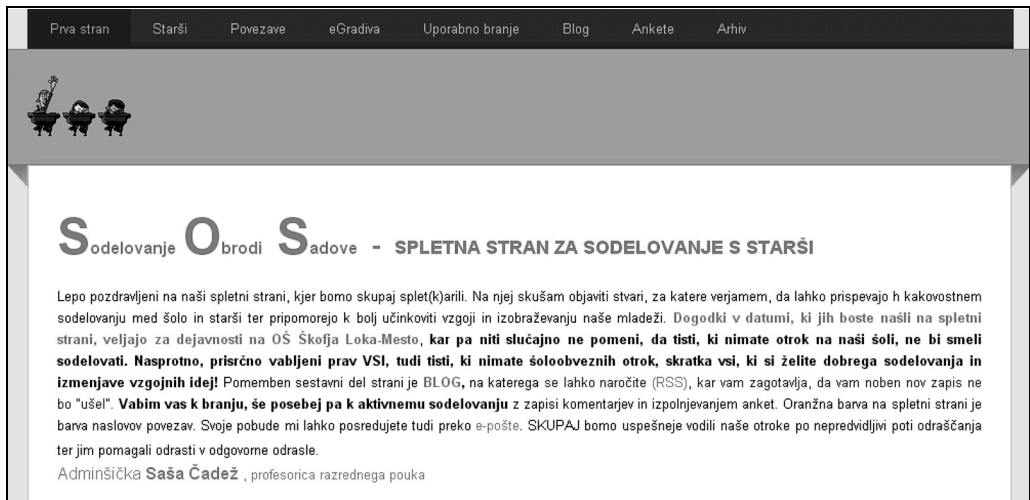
Prva stran Starši Povezave eGradiva Uporabno branje Blog Ankete Arhiv

Sodelovanje Obrodi Sadove - SPLETNA STRAN ZA SODELOVANJE S STARŠI

Lepo pozdravljeni na naši spletni strani, kjer bomo skupaj splet(k)arili. Na njej skušam objaviti stvari, za katere verjamem, da lahko prispevajo h kakovostnem sodelovanju med šolo in starši ter pripomorejo k bolj učinkoviti vzgoji in izobraževanju naše mladeži. **Dogodki v datumi, ki jih boste našli na spletni strani, veljajo za dejavnosti na OŠ Škofja Loka-Mesto, kar pa niti slučajno ne pomeni, da tisti, ki nimate otrok na naši šoli, ne bi smeli sodelovati. Nasprotno, prisrčno vabljeni prav VSI, tudi tisti, ki nimate šoloobveznih otrok, skratka vsi, ki si želite dobrega sodelovanja in izmenjave vzgojnih idej!** Pomemben sestavni del strani je **BLOG,** na katerega se lahko naročite (RSS), kar vam zagotavlja, da vam noben nov zapis ne bo "ušel". **Vabim vas k branju, še posebej pa k aktivnemu sodelovanju** z zapisi komentarjev in izpolnjevanjem anket. Oranžna barva na spletni strani je barva naslovov povezav. Svoje pobude mi lahko posredujete tudi preko e-pošte. SKUPAJ bomo uspešneje vodili naše otroke po nepredvidljivi poti odraščanja ter jim pomagali odrasti v odgovorne odrasle.

Adminšička **Saša Čadež** , profesorica razrednega pouka